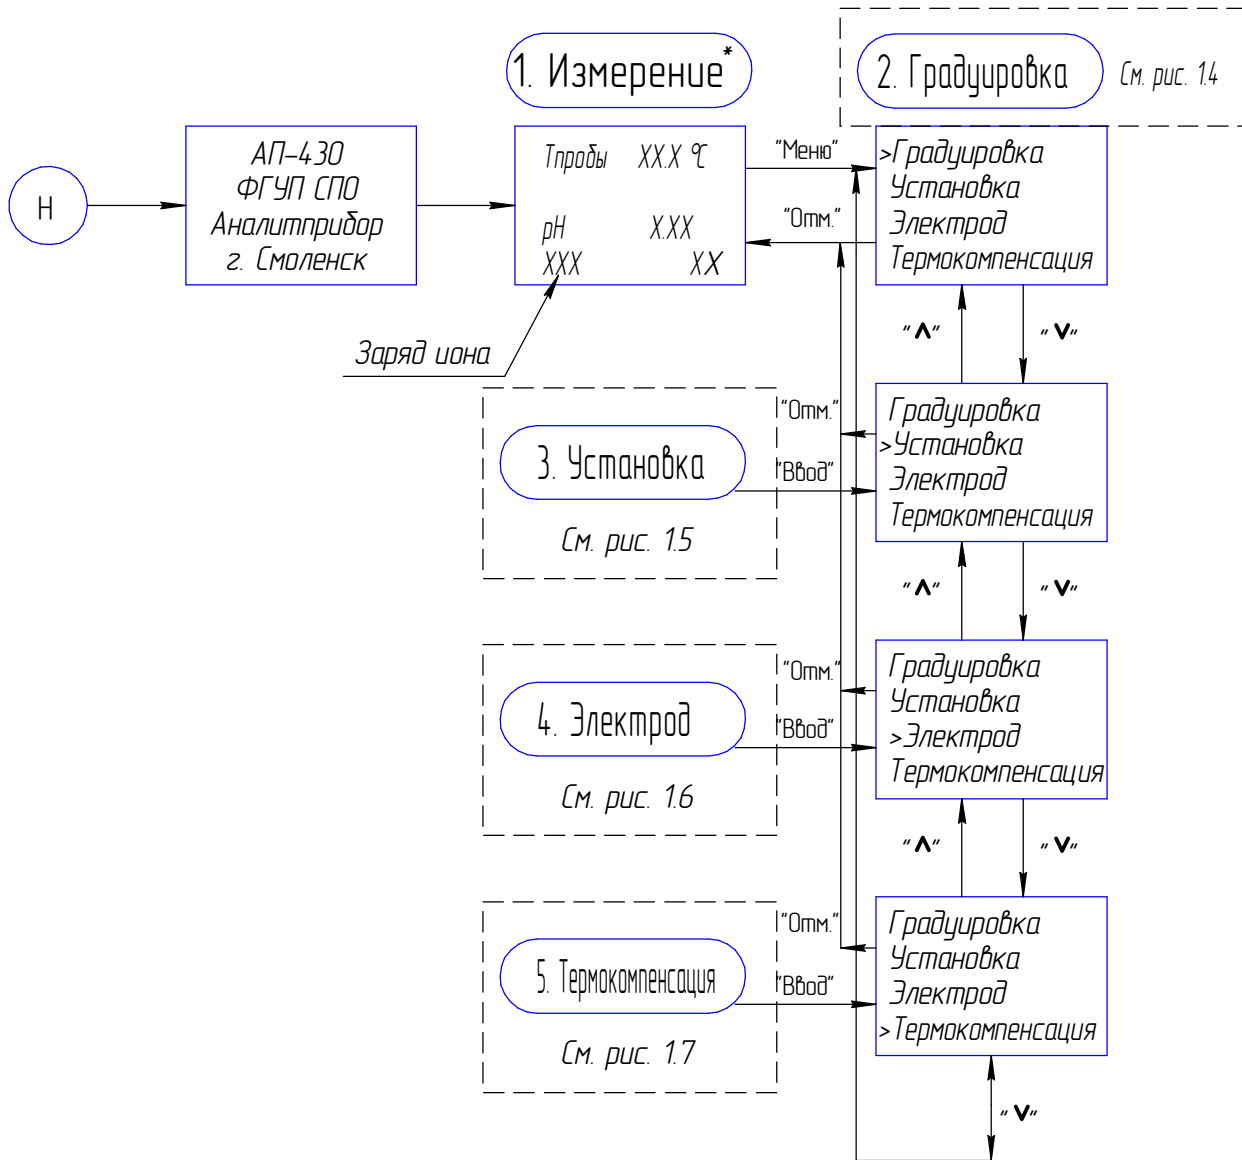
1. Измерение*

2. Градуировка

См. рис. 1.4

Н

АП–430
ФГУП СПО
Аналитприбор
г. Смоленск

Тпробы XX.X °C
pH X.XX
XXX XX

Заряд иона

"Меню"

"Отм."

>Градуировка
Установка
Электрод
Термокомпенсация

"^" "v"

"Отм."

"Ввод"

3. Установка

См. рис. 1.5

Градуировка
>Установка
Электрод
Термокомпенсация

"^" "v"

"Отм."

"Ввод"

4. Электрод

См. рис. 1.6

Градуировка
Установка
>Электрод
Термокомпенсация

"^" "v"

"Отм."

"Ввод"

5. Термокомпенсация

См. рис. 1.7

Градуировка
Установка
Электрод
>Термокомпенсация

"v"